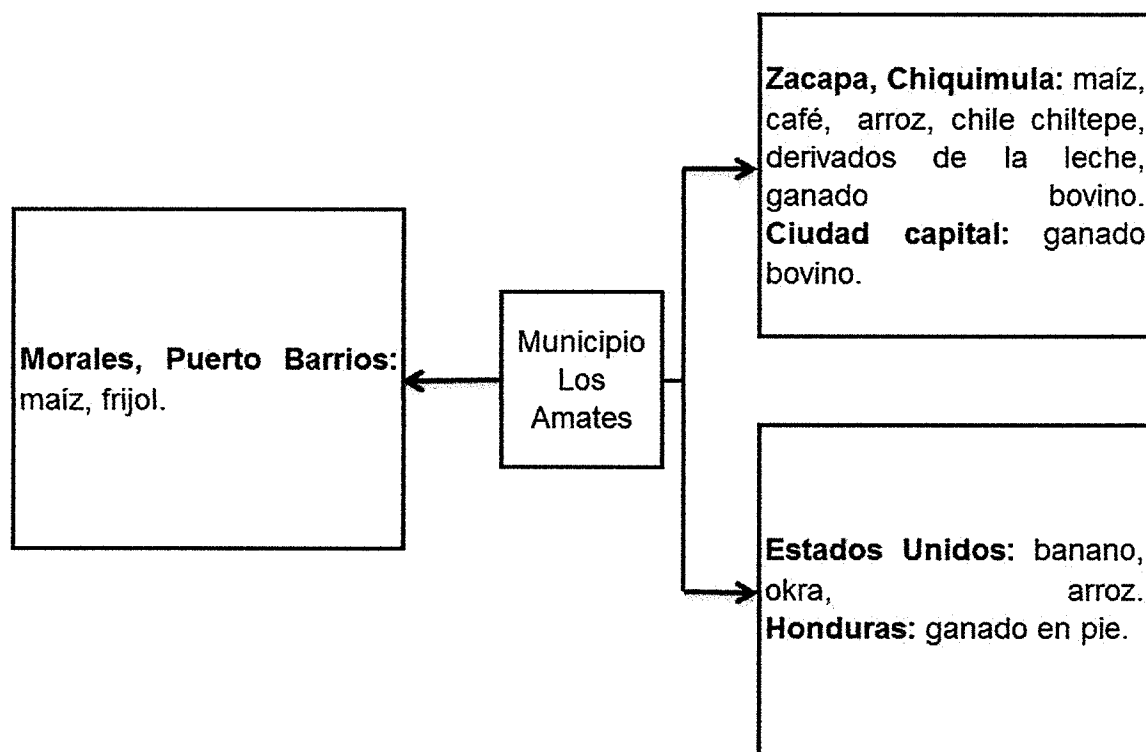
Zacapa, Chiquimula: maíz, café, arroz, chile chiltepe, derivados de la leche, ganado bovino. Ciudad capital: ganado bovino.

Morales, Puerto Barrios: maíz, frijol.

Municipio Los Amates

Estados Unidos: banano, okra, arroz. Honduras: ganado en pie.